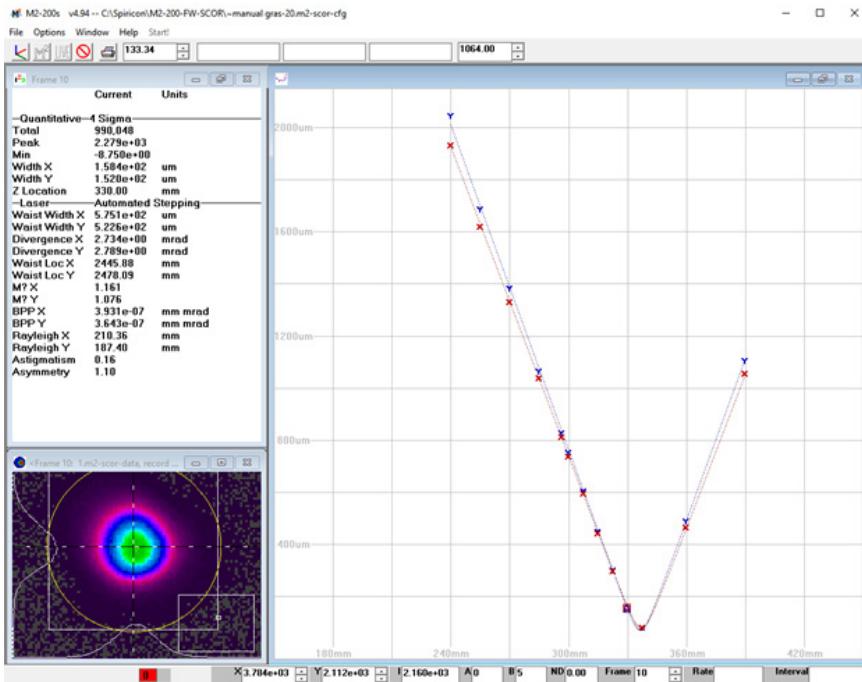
M2-200s v4.94 -- C:\Spiricon\M2-200-FW-SCOR\~manual gras-20.m2-scor-cfg

File Options Window Help Start!

133.34

1064.00

Frame 10

| | Current | Units |
|---|---|---|
| —Quantitative—4 Sigma— | | |
| Total | 990,048 | |
| Peak | 2.279e+03 | |
| Min | -8.750e+00 | |
| Width X | 1.584e+02 | um |
| Width Y | 1.520e+02 | um |
| Z Location | 330.00 | mm |
| —Laser— | Automated Stepping | |
| Waist Width X | 5.751e+02 | um |
| Waist Width Y | 5.226e+02 | um |
| Divergence X | 2.734e+00 | mrad |
| Divergence Y | 2.789e+00 | mrad |
| Waist Loc X | 2445.88 | mm |
| Waist Loc Y | 2478.09 | mm |
| M? X | 1.161 | |
| M? Y | 1.076 | |
| BPP X | 3.931e-07 | mm mrad |
| BPP Y | 3.643e-07 | mm mrad |
| Rayleigh X | 210.36 | mm |
| Rayleigh Y | 187.40 | mm |
| Astigmatism | 0.16 | |
| Asymmetry | 1.10 | |

<Frame 10: 1.m2-scor-data, record ...

2000um
1600um
1200um
800um
400um
180mm
240mm
300mm
360mm
420mm

Y
X

X 3.784e+03 Y 2.112e+03 I 2.160e+03 A 0 B 5 ND 0.00 Frame 10 Rate Interval